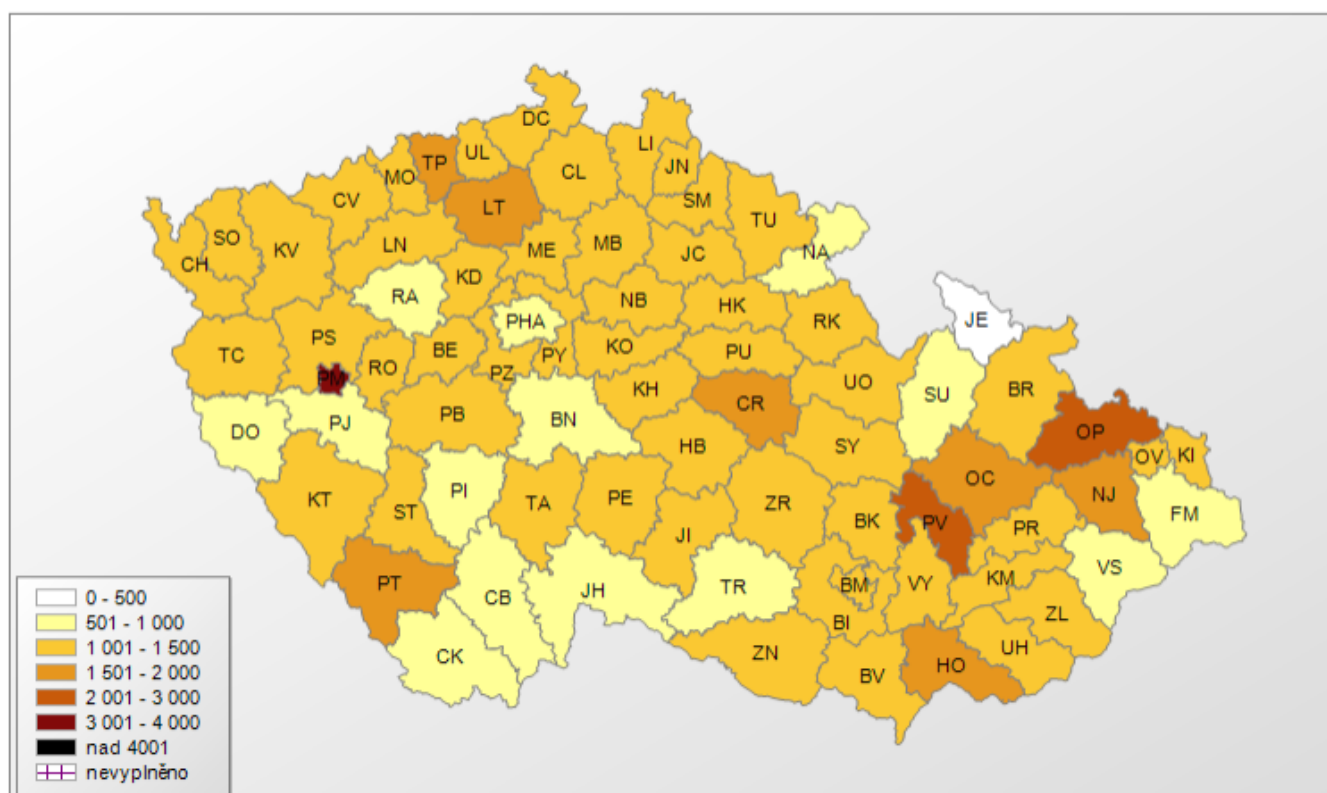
DC
TP
UL
LI
MO
CL
JN
LT
SM
CV
TU
SO
KV
NA
CH
LN
ME
MB
JC
RA
KD
NB
HK
RK
JE
PS
PHA
TC
BE
KO
RO
PY
PU
PM
PZ
UO
SU
BR
KH
CR
DO
PJ
PB
BN
SY
OP
HB
OC
OV
KI
KT
PI
TA
PE
ZR
BK
NJ
ST
PV
FM
PR
JI
VS
PT
CB
JH
TR
BM
VY
KM
BI
ZL
CK
ZN
UH
BV
HO

0 - 500
501 - 1 000
1 001 - 1 500
1 501 - 2 000
2 001 - 3 000
3 001 - 4 000
nad 4001
nevyplněno